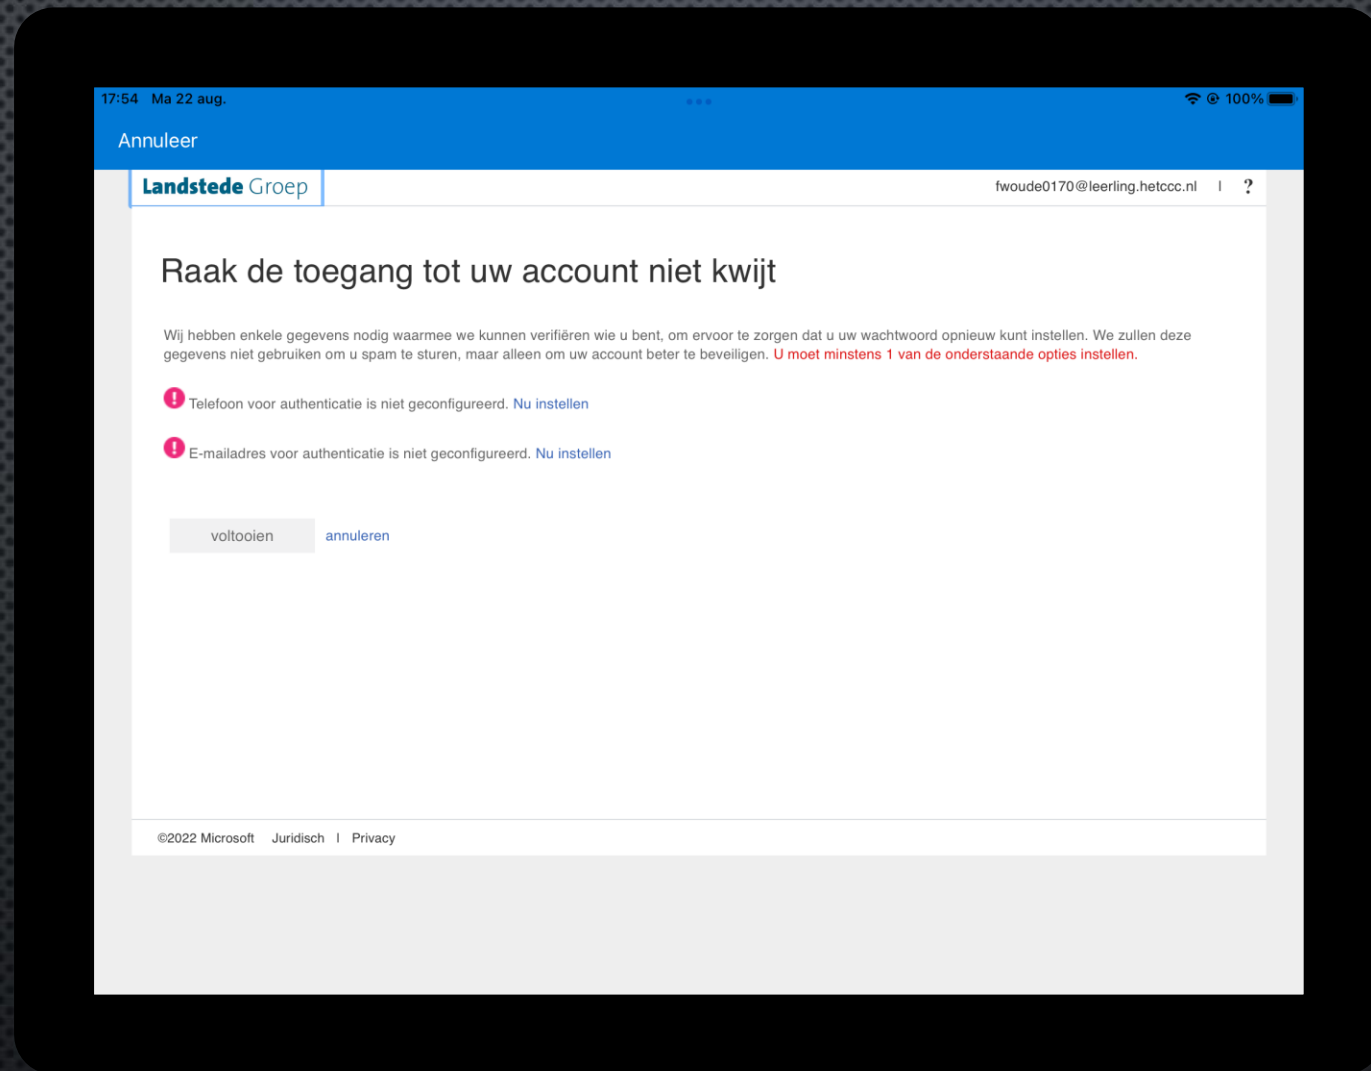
17:54 Ma 22 aug.

100%

Annuleer

Landstede Groep

fwoude0170@leerling.hetccc.nl | ?

Raak de toegang tot uw account niet kwijt

Wij hebben enkele gegevens nodig waarmee we kunnen verifiëren wie u bent, om ervoor te zorgen dat u uw wachtwoord opnieuw kunt instellen. We zullen deze gegevens niet gebruiken om u spam te sturen, maar alleen om uw account beter te beveiligen. U moet minstens 1 van de onderstaande opties instellen.

Telefoon voor authenticatie is niet geconfigureerd. Nu instellen

E-mailadres voor authenticatie is niet geconfigureerd. Nu instellen

voltooien annuleren

©2022 Microsoft Juridisch | Privacy